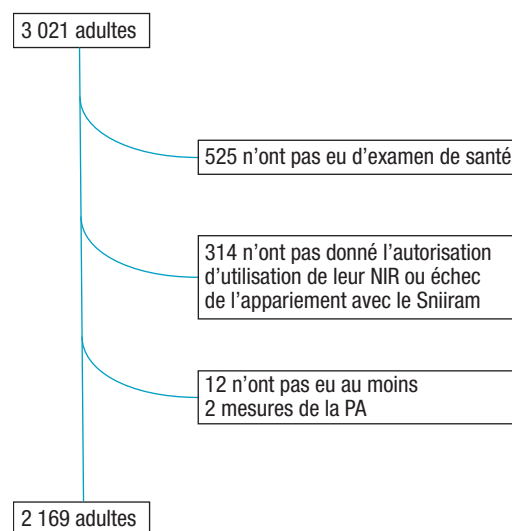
3 021 adultes

525 n'ont pas eu d'examen de santé

314 n'ont pas donné l'autorisation d'utilisation de leur NIR ou échec de l'appariement avec le Sniiram

12 n'ont pas eu au moins 2 mesures de la PA

2 169 adultes